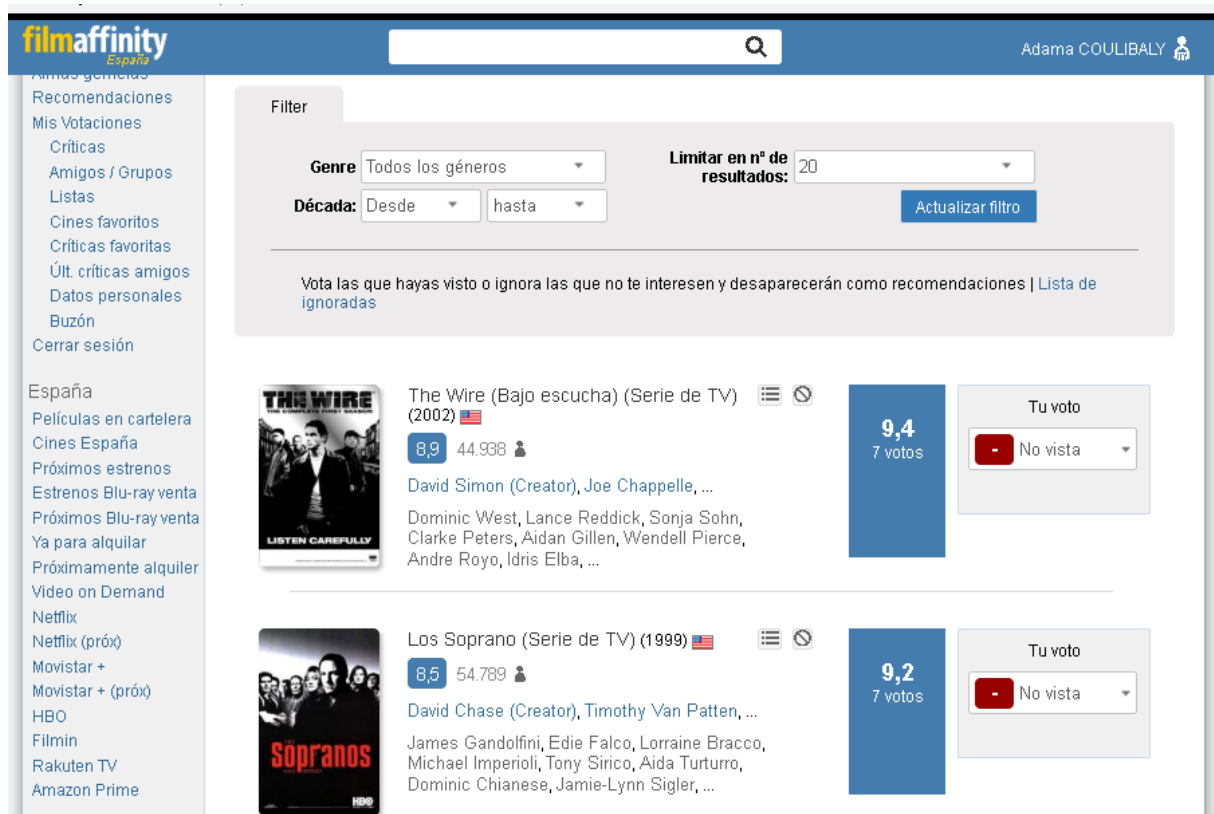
filmaffinity
España

Adama COULIBALY

Recomendaciones
Mis Votaciones
Críticas
Amigos / Grupos
Listas
Cines favoritos
Críticas favoritas
Últ. críticas amigos
Datos personales
Buzón
Cerrar sesión

España
Películas en cartelera
Cines España
Próximos estrenos
Estrenos Blu-ray venta
Próximos Blu-ray venta
Ya para alquilar
Próximamente alquiler
Video on Demand
Netflix
Netflix (próx)
Movistar +
Movistar + (próx)
HBO
Filmin
Rakuten TV
Amazon Prime

Filter

Genre Todos los géneros
Década: Desde hasta
Limitar en nº de resultados: 20
Actualizar filtro

Vota las que hayas visto o ignora las que no te interesen y desaparecerán como recomendaciones | Lista de ignoradas

THE WIRE
THE COMPLETE FIRST SEASON
LISTEN CAREFULLY

The Wire (Bajo escucha) (Serie de TV) (2002)
8,9 44.938
David Simon (Creator), Joe Chappelle, ...
Dominic West, Lance Reddick, Sonja Sohn, Clarke Peters, Aidan Gillen, Wendell Pierce, Andre Royo, Idris Elba, ...
9,4
7 votos
Tu voto
- No vista

Sopranos
HBO

Los Soprano (Serie de TV) (1999)
8,5 54.789
David Chase (Creator), Timothy Van Patten, ...
James Gandolfini, Edie Falco, Lorraine Bracco, Michael Imperioli, Tony Sirico, Aida Turturro, Dominic Chianese, Jamie-Lynn Sigler, ...
9,2
7 votos
Tu voto
- No vista